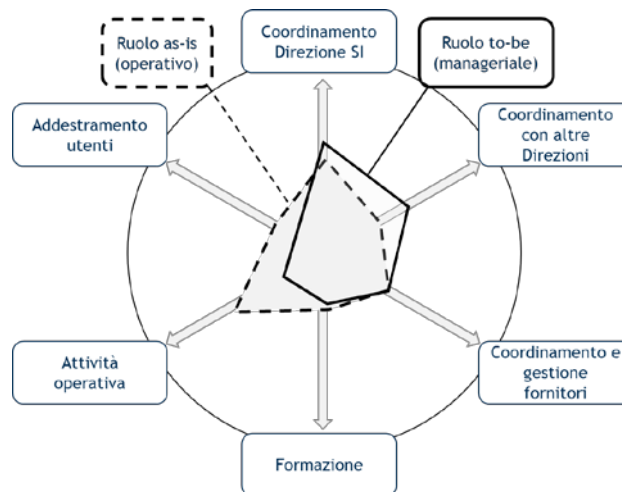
Ruolo as-is (operativo)

Coordinamento Direzione SI

Ruolo to-be (manageriale)

Addestramento utenti

Coordinamento con altre Direzioni

Attività operativa

Coordinamento e gestione fornitori

Formazione